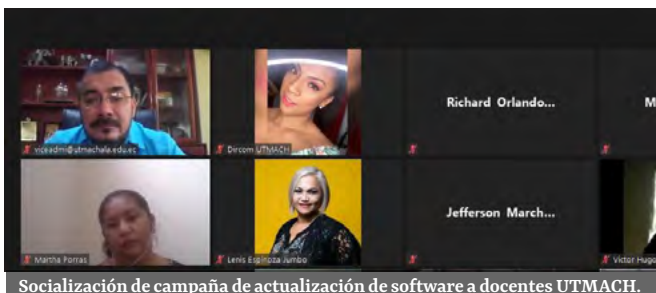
viceadmi@utmachala.edu.ec

Dircom UTMACH

Richard Orlando...

M

Martha Porras

Lenis Espinoza Jumbo

Jefferson March...

Victor Hugo

Socialización de campaña de actualización de software a docentes UTMACH.